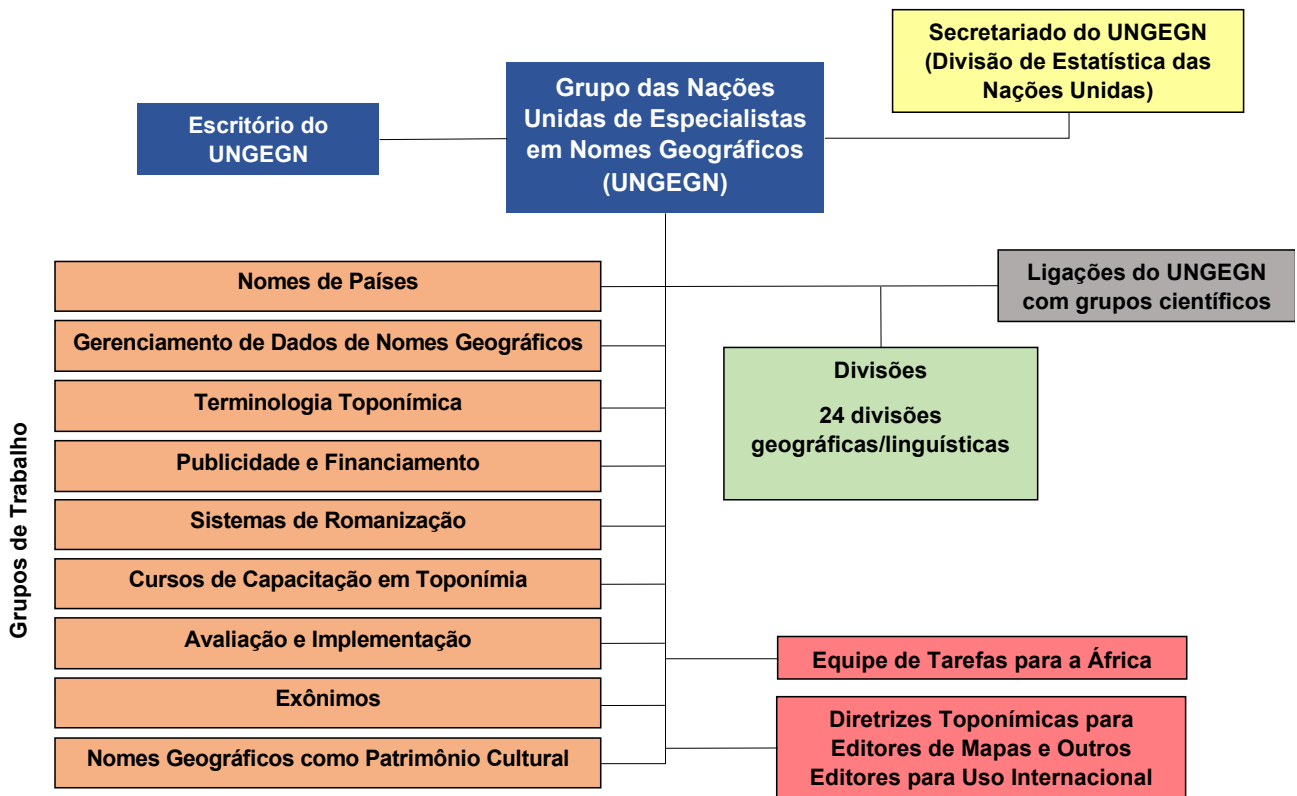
Secretariado do UNGEGN (Divisão de Estatística das Nações Unidas)

Escritório do UNGEGN

Grupo das Nações Unidas de Especialistas em Nomes Geográficos (UNGEGN)

Ligações do UNGEGN com grupos científicos

Divisões

24 divisões geográficas/linguísticas

Grupos de Trabalho

Nomes de Países

Gerenciamento de Dados de Nomes Geográficos

Terminologia Toponímica

Publicidade e Financiamento

Sistemas de Romanização

Cursos de Capacitação em Toponímia

Avaliação e Implementação

Exônimos

Nomes Geográficos como Patrimônio Cultural

Equipe de Tarefas para a África

Diretrizes Toponímicas para Editores de Mapas e Outros Editores para Uso Internacional